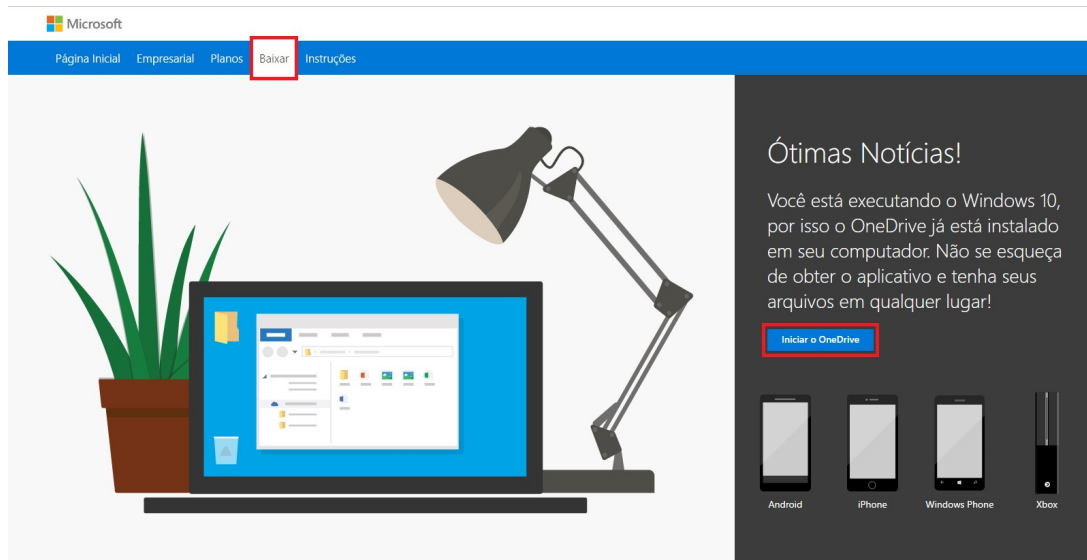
Microsoft

Página Inicial Empresarial Planos Baixar Instruções

Ótimas Notícias!

Você está executando o Windows 10, por isso o OneDrive já está instalado em seu computador. Não se esqueça de obter o aplicativo e tenha seus arquivos em qualquer lugar!

Iniciar o OneDrive

Android iPhone Windows Phone Xbox